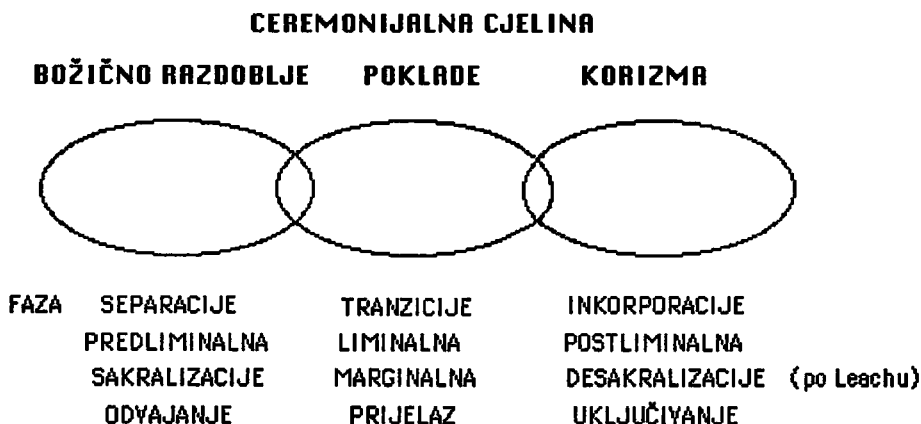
CEREMONIJALNA CJELINA

BOŽIČNO RAZDOBLJE POKLADE KORIZMA

FAZA SEPARACIJE TRANZICIJE INKORPORACIJE
PREDLIMINALNA LIMINALNA POSTLIMINALNA
SAKRALIZACIJE MARGINALNA DESAKRALIZACIJE (po Leachu)
ODVAJANJE PRIJELAZ UKLJUČIVANJE